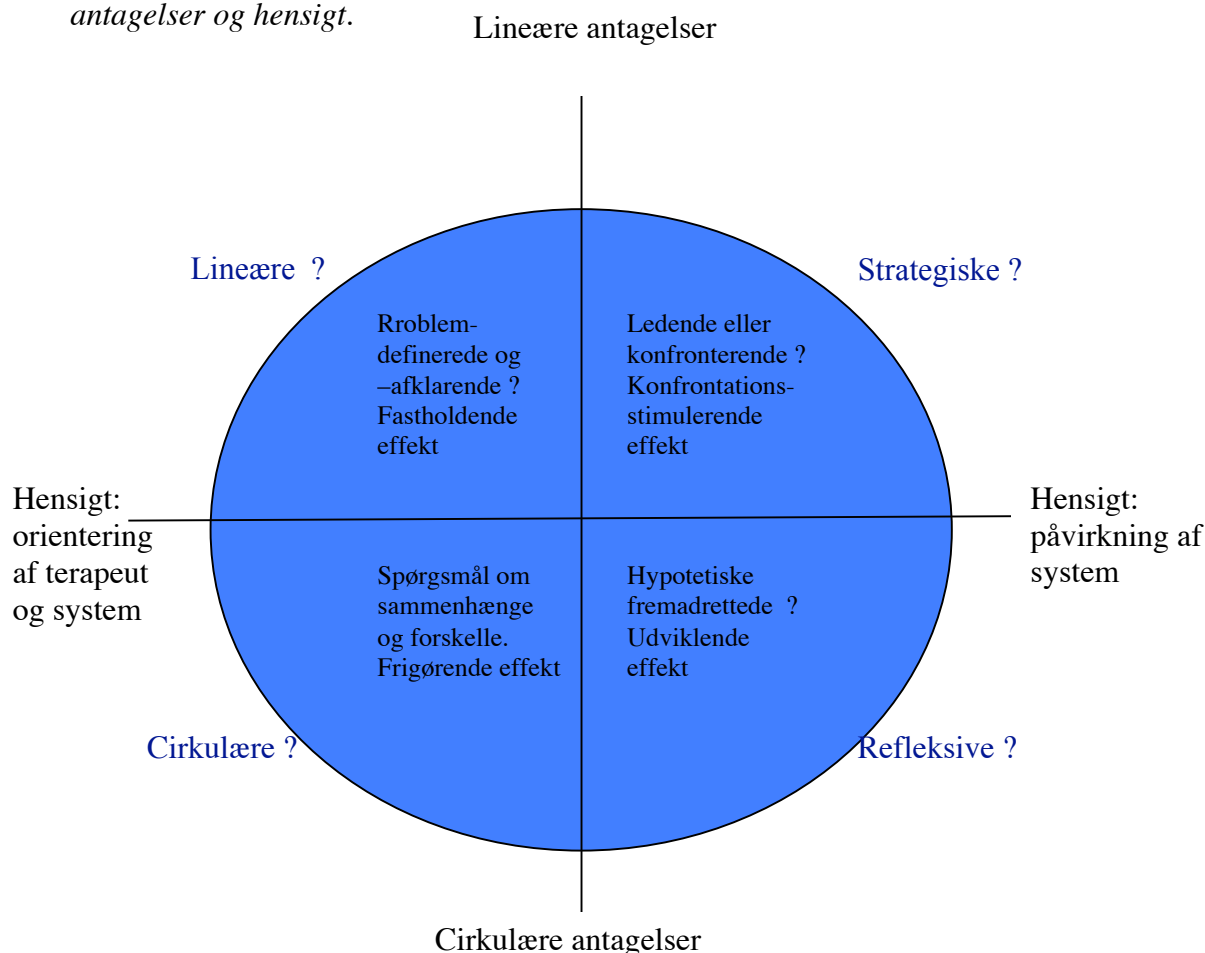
antagelser og hensigt.

Lineære antagelser

Lineære ?

Strategiske ?

Rroblem-definerede og –afklarende ? Fastholdende effekt

Ledende eller konfronterende ? Konfrontations-stimulerende effekt

Hensigt: orientering af terapeut og system

Hensigt: påvirkning af system

Spørgsmål om sammenhænge og forskelle. Frigørende effekt

Hypotetiske fremadrettede ? Udviklende effekt

Cirkulære ?

Refleksive ?

Cirkulære antagelser